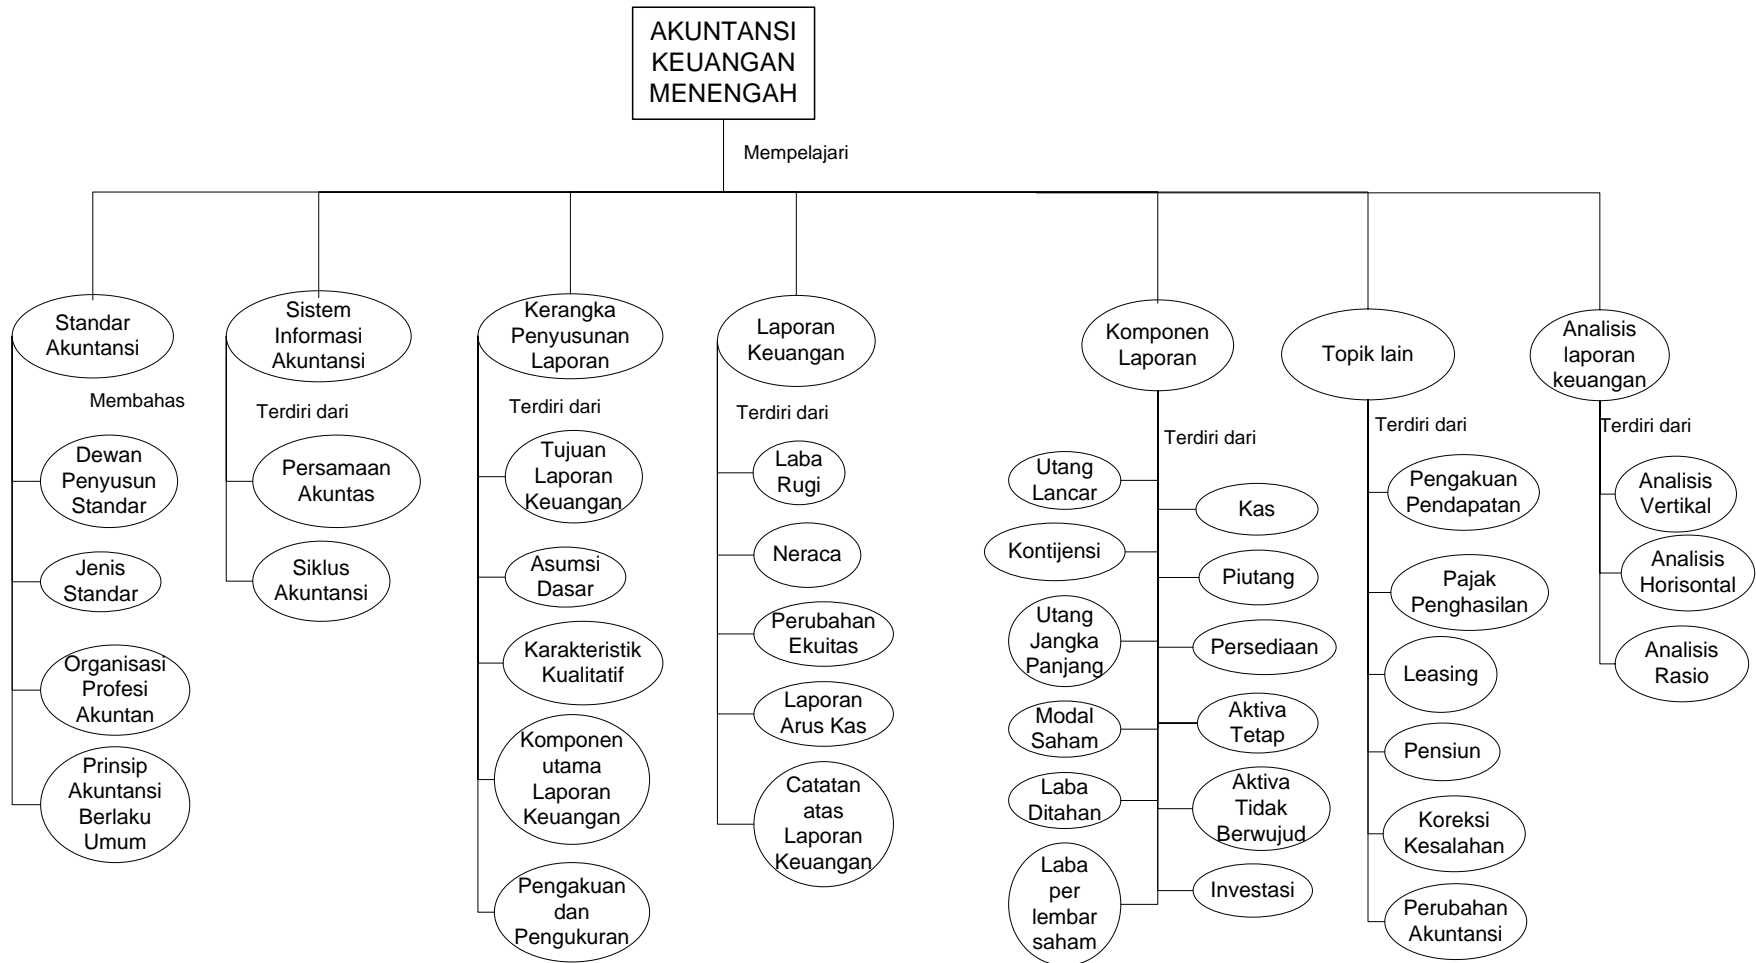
AKUNTANSI KEUANGAN MENENGAH

Mempelajari

Standar Akuntansi

Membahas

Dewan Penyusun Standar

Jenis Standar

Organisasi Profesi Akuntan

Prinsip Akuntansi Berlaku Umum

Sistem Informasi Akuntansi

Terdiri dari

Persamaan Akuntas

Siklus Akuntansi

Kerangka Penyusunan Laporan

Terdiri dari

Tujuan Laporan Keuangan

Asumsi Dasar

Karakteristik Kualitatif

Komponen utama Laporan Keuangan

Pengakuan dan Pengukuran

Laporan Keuangan

Terdiri dari

Laba Rugi

Neraca

Perubahan Ekuitas

Laporan Arus Kas

Catatan atas Laporan Keuangan

Komponen Laporan

Terdiri dari

Utang Lancar

Kontijensi

Utang Jangka Panjang

Modal Saham

Laba Ditahan

Laba per lembar saham

Kas

Piutang

Persediaan

Aktiva Tetap

Aktiva Tidak Berwujud

Investasi

Topik lain

Terdiri dari

Pengakuan Pendapatan

Pajak Penghasilan

Leasing

Pensiun

Koreksi Kesalahan

Perubahan Akuntansi

Analisis laporan keuangan

Terdiri dari

Analisis Vertikal

Analisis Horisontal

Analisis Rasio